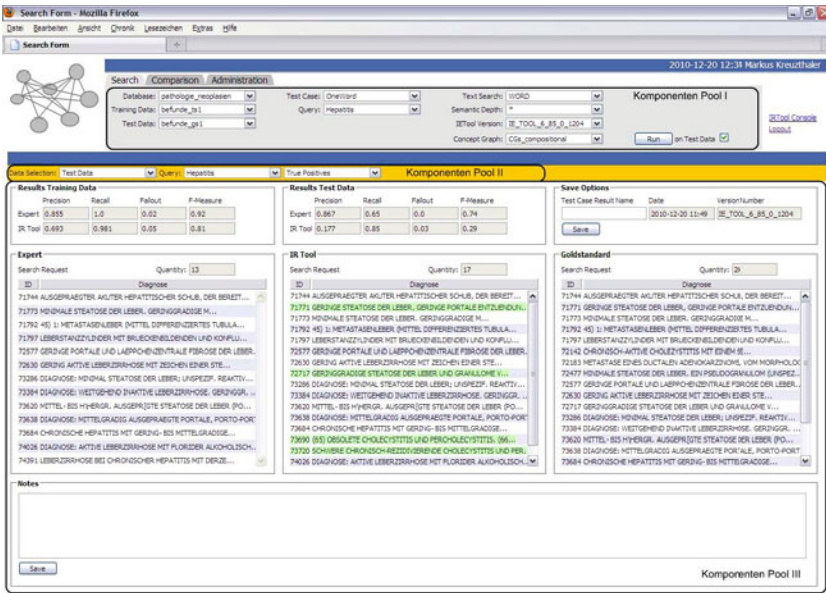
Search Form - Mozilla Firefox

Datei Bearbeiten Ansicht Chronik Lesezeichen Extras Hilfe

Search Form

2010-12-20 12:34 Markus Kreuzthaler

Search Comparison Administration

Database: pathologie_neoplasien
Training Data: befunde_ts1
Test Data: befunde_gs1
Test Case: OneWord
Query: Hepatitis
Text Search: WORD
Semantic Depth: *
IETool Version: IE_TOOL_6_85_0_1204
Concept Graph: CGs_compositional

Komponenten Pool I

Run on Test Data

IRTool Console
Logout

Data Selection: Test Data Query: Hepatitis True Positives

Komponenten Pool II

Results Training Data

| | Precision | Recall | Fallout | F-Measure |
|---|---|---|---|---|
| Expert | 0.855 | 1.0 | 0.02 | 0.92 |
| IR Tool | 0.693 | 0.981 | 0.05 | 0.81 |

Results Test Data

| | Precision | Recall | Fallout | F-Measure |
|---|---|---|---|---|
| Expert | 0.867 | 0.65 | 0.0 | 0.74 |
| IR Tool | 0.177 | 0.85 | 0.03 | 0.29 |

Save Options

| Test Case Result Name | Date | VersionNumber |
|---|---|---|
| | 2010-12-20 11:49 | IE_TOOL_6_85_0_1204 |

Save

Expert

Search Request Quantity: 13

| ID | Diagnose |
|---|---|
| 71744 | AUSGEPRAEGTER AKUTER HEPATITISCHER SCHUB, DER BEREIT... |
| 71773 | MINIMALE STEATOSE DER LEBER. GERINGGRADIGE M... |
| 71792 | 45) 1: METASTASENLEBER (MITTEL DIFFERENZIERTES TUBULA... |
| 71797 | LEBERSTANZZYLINDER MIT BRUECKENBILDENDEN UND KONFLU... |
| 72577 | GERINGE PORTALE UND LAEPPCHENZENTRALE FIBROSE DER LEBER... |
| 72630 | GERING AKTIVE LEBERZIRRHOSE MIT ZEICHEN EINER STE... |
| 73286 | DIAGNOSE: MINIMAL STEATOSE DER LEBER; UNSPEZIF. REAKTIV... |
| 73384 | DIAGNOSE: WEITGEHEND INAKTIVE LEBERZIRRHOSE. GERINGGR... |
| 73620 | MITTEL- BIS H?HERGR. AUSGEPR?GTE STEATOSE DER LEBER (PO... |
| 73638 | DIAGNOSE: MITTELGRADIG AUSGEPRAEGTE PORTALE, PORTO-PORT... |
| 73684 | CHRONISCHE HEPATITIS MIT GERING- BIS MITTELGRADIGE... |
| 74026 | DIAGNOSE: AKTIVE LEBERZIRRHOSE MIT FLORIDER ALKOHOLISCH... |
| 74391 | LEBERZIRRHOSE BEI CHRONISCHER HEPATITIS MIT DERZE... |

IR Tool

Search Request Quantity: 17

| ID | Diagnose |
|---|---|
| 71744 | AUSGEPRAEGTER AKUTER HEPATITISCHER SCHUB, DER BEREIT... |
| 71771 | GERINGE STEATOSE DER LEBER, GERINGE PORTALE ENTZUENDUN... |
| 71773 | MINIMALE STEATOSE DER LEBER. GERINGGRADIGE M... |
| 71792 | 45) 1: METASTASENLEBER (MITTEL DIFFERENZIERTES TUBULA... |
| 71797 | LEBERSTANZZYLINDER MIT BRUECKENBILDENDEN UND KONFLU... |
| 72577 | GERINGE PORTALE UND LAEPPCHENZENTRALE FIBROSE DER LEBER... |
| 72630 | GERING AKTIVE LEBERZIRRHOSE MIT ZEICHEN EINER STE... |
| 72717 | GERINGGRADIGE STEATOSE DER LEBER UND GRANULOME V... |
| 73286 | DIAGNOSE: MINIMAL STEATOSE DER LEBER; UNSPEZIF. REAKTIV... |
| 73384 | DIAGNOSE: WEITGEHEND INAKTIVE LEBERZIRRHOSE. GERINGGR... |
| 73620 | MITTEL- BIS H?HERGR. AUSGEPR?GTE STEATOSE DER LEBER (PO... |
| 73638 | DIAGNOSE: MITTELGRADIG AUSGEPRAEGTE PORTALE, PORTO-PORT... |
| 73684 | CHRONISCHE HEPATITIS MIT GERING- BIS MITTELGRADIGE... |
| 73690 | (65) OBSOLETE CHOLECYSTITIS UND PERICHOLECYSTITIS. (66... |
| 73720 | SCHWERE CHRONISCH-REZIDIVIERENDE CHOLECYSTITIS UND PER... |
| 74026 | DIAGNOSE: AKTIVE LEBERZIRRHOSE MIT FLORIDER ALKOHOLISCH... |

Goldstandard

Search Request Quantity: 20

| ID | Diagnose |
|---|---|
| 71744 | AUSGEPRAEGTER AKUTER HEPATITISCHER SCHUB, DER BEREIT... |
| 71771 | GERINGE STEATOSE DER LEBER, GERINGE PORTALE ENTZUENDUN... |
| 71773 | MINIMALE STEATOSE DER LEBER. GERINGGRADIGE M... |
| 71792 | 45) 1: METASTASENLEBER (MITTEL DIFFERENZIERTES TUBULA... |
| 71797 | LEBERSTANZZYLINDER MIT BRUECKENBILDENDEN UND KONFLU... |
| 72142 | CHRONISCH-AKTIVE CHOLEZYSTITIS MIT EINEM SE... |
| 72183 | METASTASE EINES DUCTALEN ADENOKARZINOMS, VOM MORPHOLOG... |
| 72447 | MINIMALE STEATOSE DER LEBER. EIN PSEUDOGRANULOM (UNSPEZ... |
| 72577 | GERINGE PORTALE UND LAEPPCHENZENTRALE FIBROSE DER LEBER... |
| 72630 | GERING AKTIVE LEBERZIRRHOSE MIT ZEICHEN EINER STE... |
| 72717 | GERINGGRADIGE STEATOSE DER LEBER UND GRANULOME V... |
| 73286 | DIAGNOSE: MINIMAL STEATOSE DER LEBER; UNSPEZIF. REAKTIV... |
| 73384 | DIAGNOSE: WEITGEHEND INAKTIVE LEBERZIRRHOSE. GERINGGR... |
| 73620 | MITTEL- BIS H?HERGR. AUSGEPR?GTE STEATOSE DER LEBER (PO... |
| 73638 | DIAGNOSE: MITTELGRADIG AUSGEPRAEGTE PORTALE, PORTO-PORT... |
| 73684 | CHRONISCHE HEPATITIS MIT GERING- BIS MITTELGRADIGE... |

Notes

Save

Komponenten Pool III